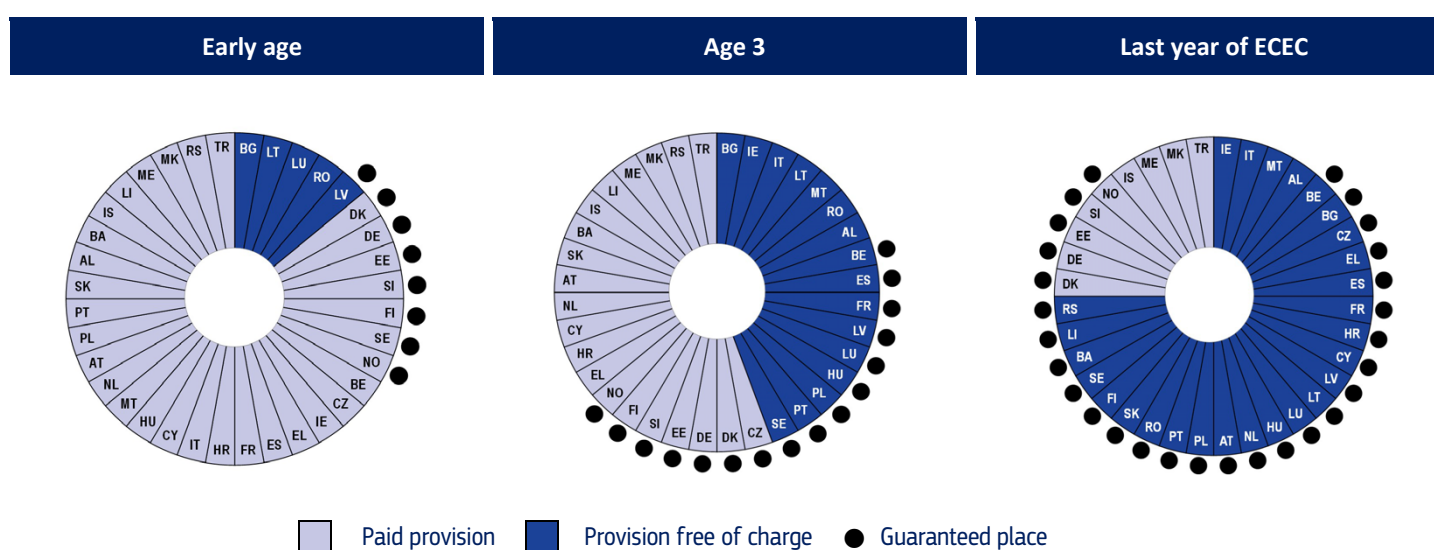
Early age

Age 3

Last year of ECEC

BG LT LU RO LV DK DE EE SI FI SE NO BE CZ IE EL ES FR HR IT CY HU MT NL AT PL PT SK AL BA IS LI ME MK RS TR

BG IE IT LT MT RO AL BE ES FR LV LU HU PL PT SE CZ DK DE EE SI FI NO EL HR CY NL AT SK BA IS LI ME MK RS TR

IE IT MT AL BE BG CZ EL ES FR HR CY LV LT LU HU NL AT PL PT RO SK FI SE BA LI RS DK DE EE SI IS NO ME MK TR

Paid provision
Provision free of charge
Guaranteed place